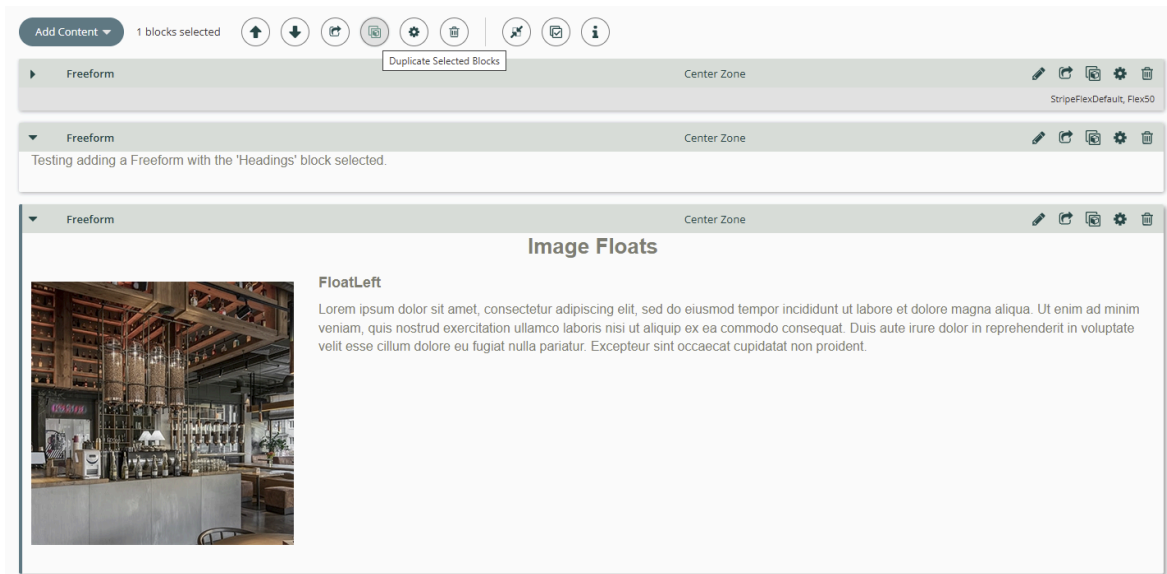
Add Content ▾ 1 blocks selected

Duplicate Selected Blocks

Freeform Center Zone

StripeFlexDefault, Flex50

Freeform Center Zone

Testing adding a Freeform with the 'Headings' block selected.

Freeform Center Zone

Image Floats

FloatLeft

Lorem ipsum dolor sit amet, consectetur adipiscing elit, sed do eiusmod tempor incididunt ut labore et dolore magna aliqua. Ut enim ad minim veniam, quis nostrud exercitation ullamco laboris nisi ut aliquip ex ea commodo consequat. Duis aute irure dolor in reprehenderit in voluptate velit esse cillum dolore eu fugiat nulla pariatur. Excepteur sint occaecat cupidatat non proident.